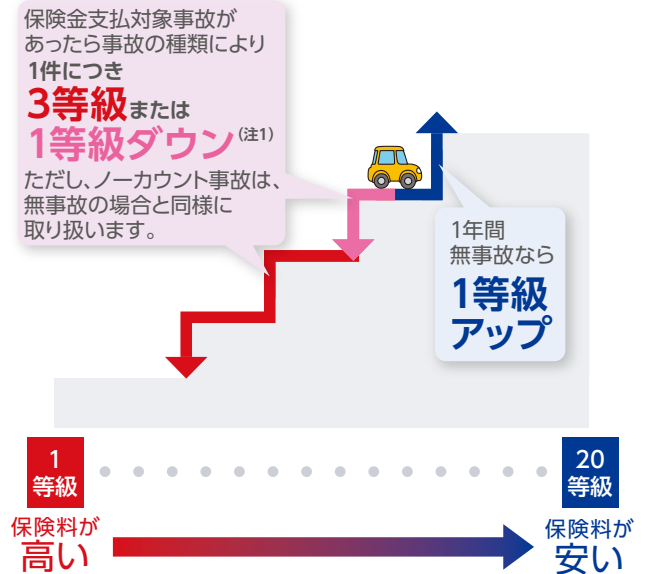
保険金支払対象事故があったら事故の種類により1件につき3等級または1等級ダウン(注1)

ただし、ノーカウント事故は、無事故の場合と同様に取り扱います。

1年間無事故なら1等級アップ

1等級

20等級

保険料が高い

保険料が安い